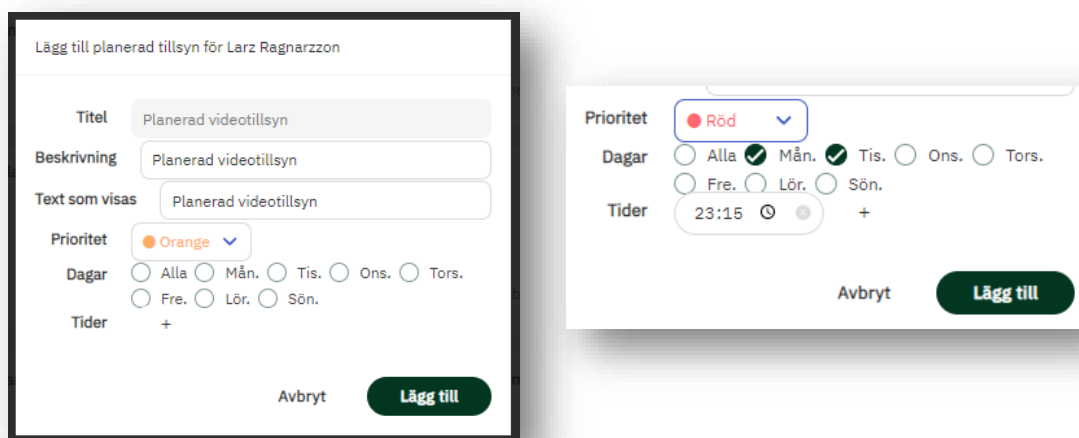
Lägg till planerad tillsyn för Larz Ragnarzzon

Titel
Planerad videotillsyn

Beskrivning
Planerad videotillsyn

Text som visas
Planerad videotillsyn

Prioritet
Orange

Dagar
Alla Mån. Tis. Ons. Tors. Fre. Lör. Sön.

Tider
+

Avbryt
Lägg till

Prioritet
Röd

Dagar
Alla Mån. Tis. Ons. Tors. Fre. Lör. Sön.

Tider
23:15
+

Avbryt
Lägg till